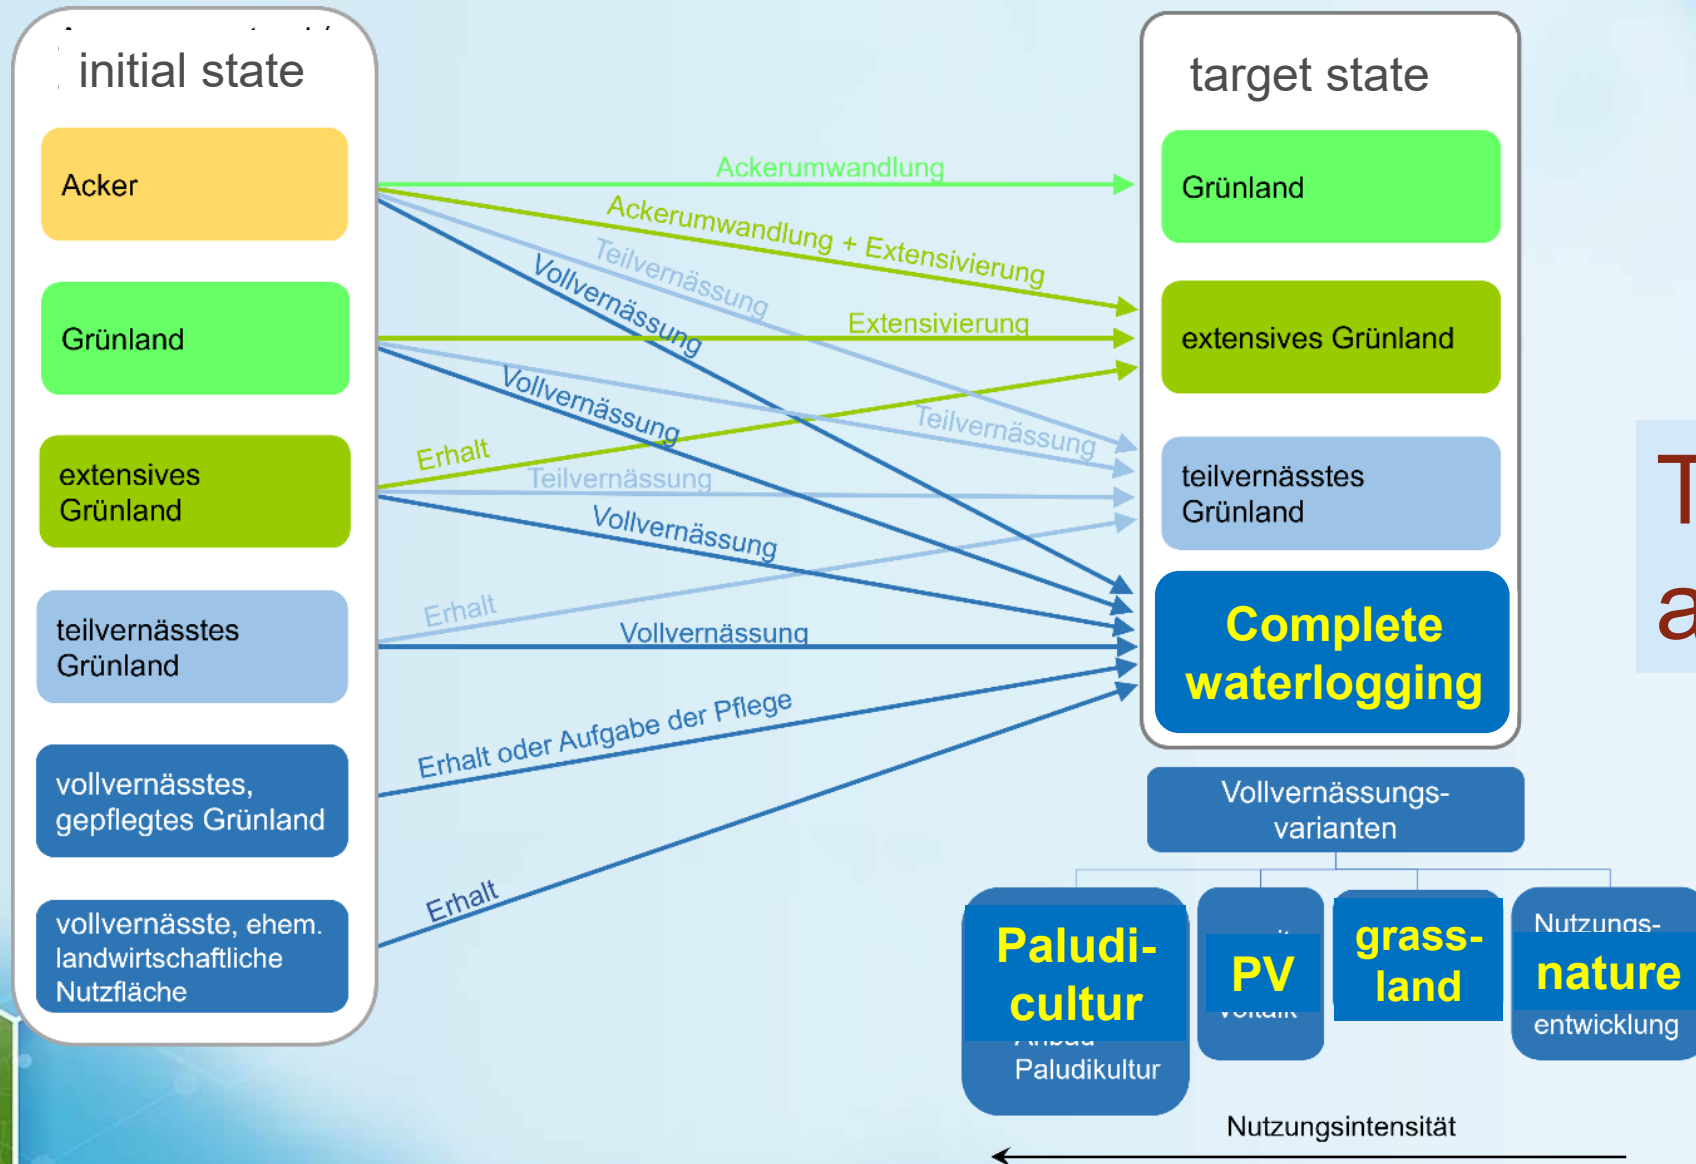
initial state

Acker

Grünland

extensives Grünland

teilvernässtes Grünland

vollvernässtes, gepflegtes Grünland

vollvernässte, ehem. landwirtschaftliche Nutzfläche

Ackerumwandlung

Ackerumwandlung + Extensivierung

Teilvernässung

Vollvernässung

Extensivierung

Vollvernässung

Teilvernässung

Erhalt

Teilvernässung

Vollvernässung

Erhalt

Vollvernässung

Erhalt oder Aufgabe der Pflege

Erhalt

target state

Grünland

extensives Grünland

teilvernässtes Grünland

Complete waterlogging

Vollvernässungs-varianten

Paludi-cultur

Paludikultur

PV

grass-land

Nutzungs-

nature

entwicklung

Nutzungsintensität

T

a